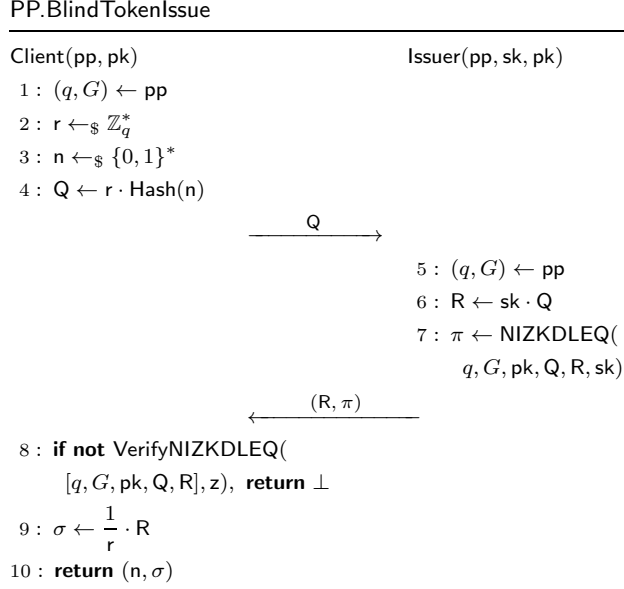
PP.BlindTokenIssue

Client(pp, pk)

Issuer(pp, sk, pk)

$1: (q, G) \leftarrow \mathsf{pp}$

$2: \mathsf{r} \leftarrow_{\$} \mathbb{Z}_q^*$

$3: \mathsf{n} \leftarrow_{\$} \{0,1\}^*$

$4: \mathsf{Q} \leftarrow \mathsf{r} \cdot \mathsf{Hash}(\mathsf{n})$

$\xrightarrow{\mathsf{Q}}$

$5: (q, G) \leftarrow \mathsf{pp}$

$6: \mathsf{R} \leftarrow \mathsf{sk} \cdot \mathsf{Q}$

$7: \pi \leftarrow \mathsf{NIZKDLEQ}($
$q, G, \mathsf{pk}, \mathsf{Q}, \mathsf{R}, \mathsf{sk})$

$\xleftarrow{(\mathsf{R}, \pi)}$

$8:$ **if not** VerifyNIZKDLEQ(
$[q, G, \mathsf{pk}, \mathsf{Q}, \mathsf{R}], \mathsf{z})$, **return** $\perp$

$9: \sigma \leftarrow \frac{1}{\mathsf{r}} \cdot \mathsf{R}$

$10:$ **return** $(\mathsf{n}, \sigma)$